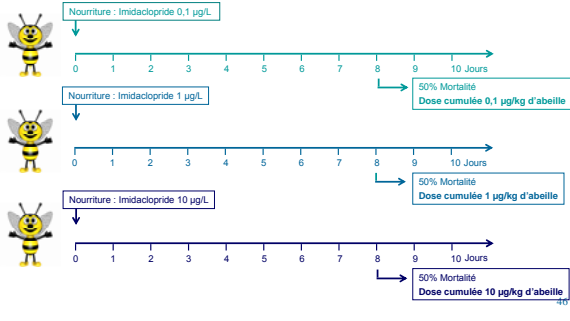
Nourriture : Imidaclopride 0,1 µg/L

0 1 2 3 4 5 6 7 8 9 10 Jours

50% Mortalité
Dose cumulée 0,1 µg/kg d'abeille

Nourriture : Imidaclopride 1 µg/L

0 1 2 3 4 5 6 7 8 9 10 Jours

50% Mortalité
Dose cumulée 1 µg/kg d'abeille

Nourriture : Imidaclopride 10 µg/L

0 1 2 3 4 5 6 7 8 9 10 Jours

50% Mortalité
Dose cumulée 10 µg/kg d'abeille

46